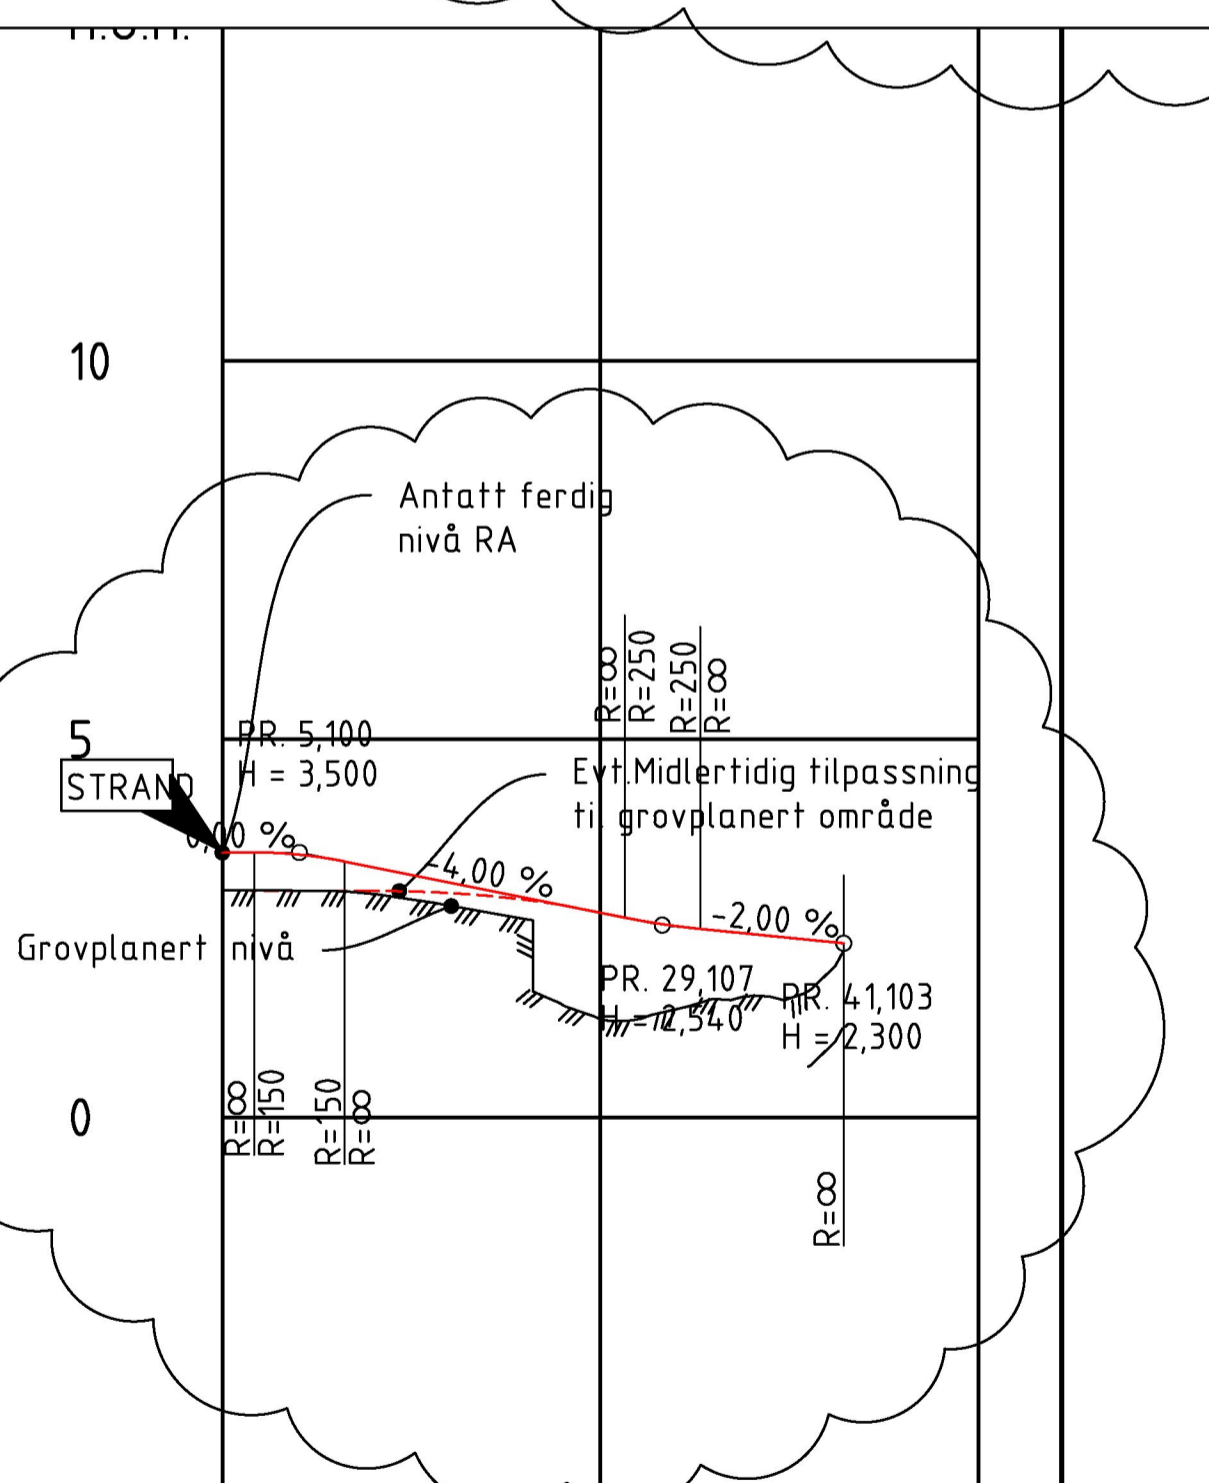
10

Antatt ferdig nivå RA

R=∞
R=250
R=250
R=∞

5
STRAND
PR. 5,100
H = 3,500

Evt.Midlertidig tilpassning til grovplanert område

0,00 %
-4,00 %
-2,00 %

Grovplanert nivå

PR. 29,107
H = 2,540
PR. 41,103
H = 2,300

0
R=∞
R=150
R=150
R=∞

R=∞